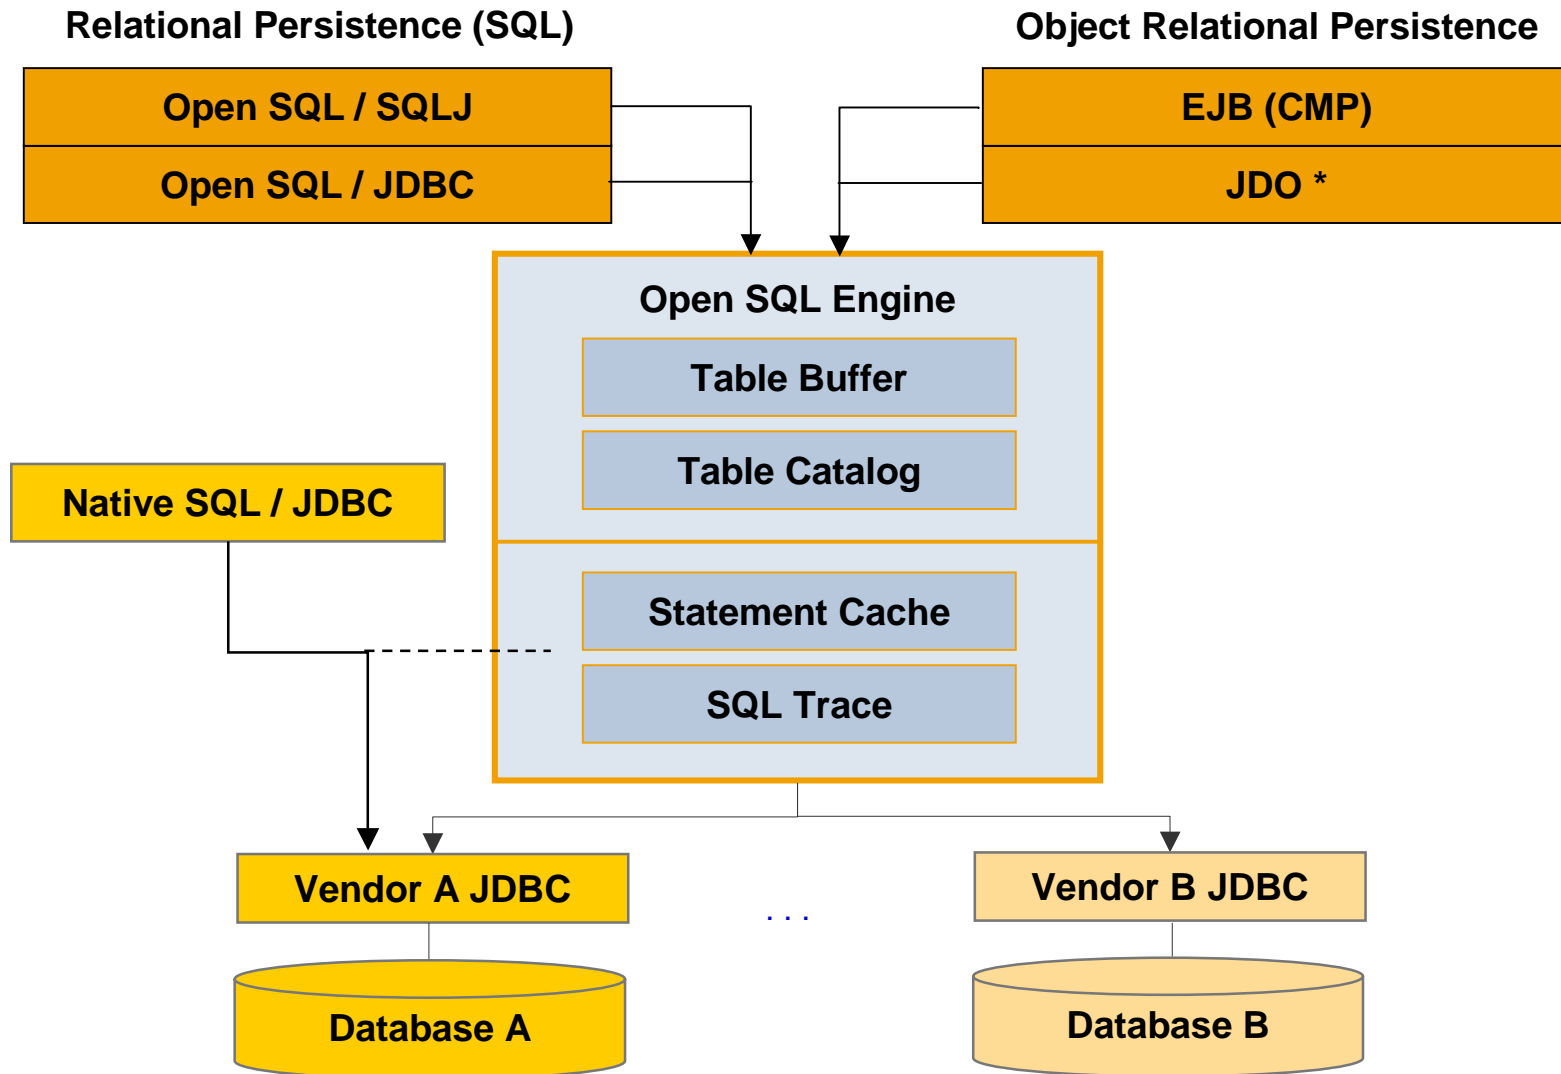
Relational Persistence (SQL)

Object Relational Persistence

Open SQL / SQLJ

Open SQL / JDBC

EJB (CMP)

JDO *

Open SQL Engine

Table Buffer

Table Catalog

Native SQL / JDBC

Statement Cache

SQL Trace

Vendor A JDBC

...

Vendor B JDBC

Database A

Database B